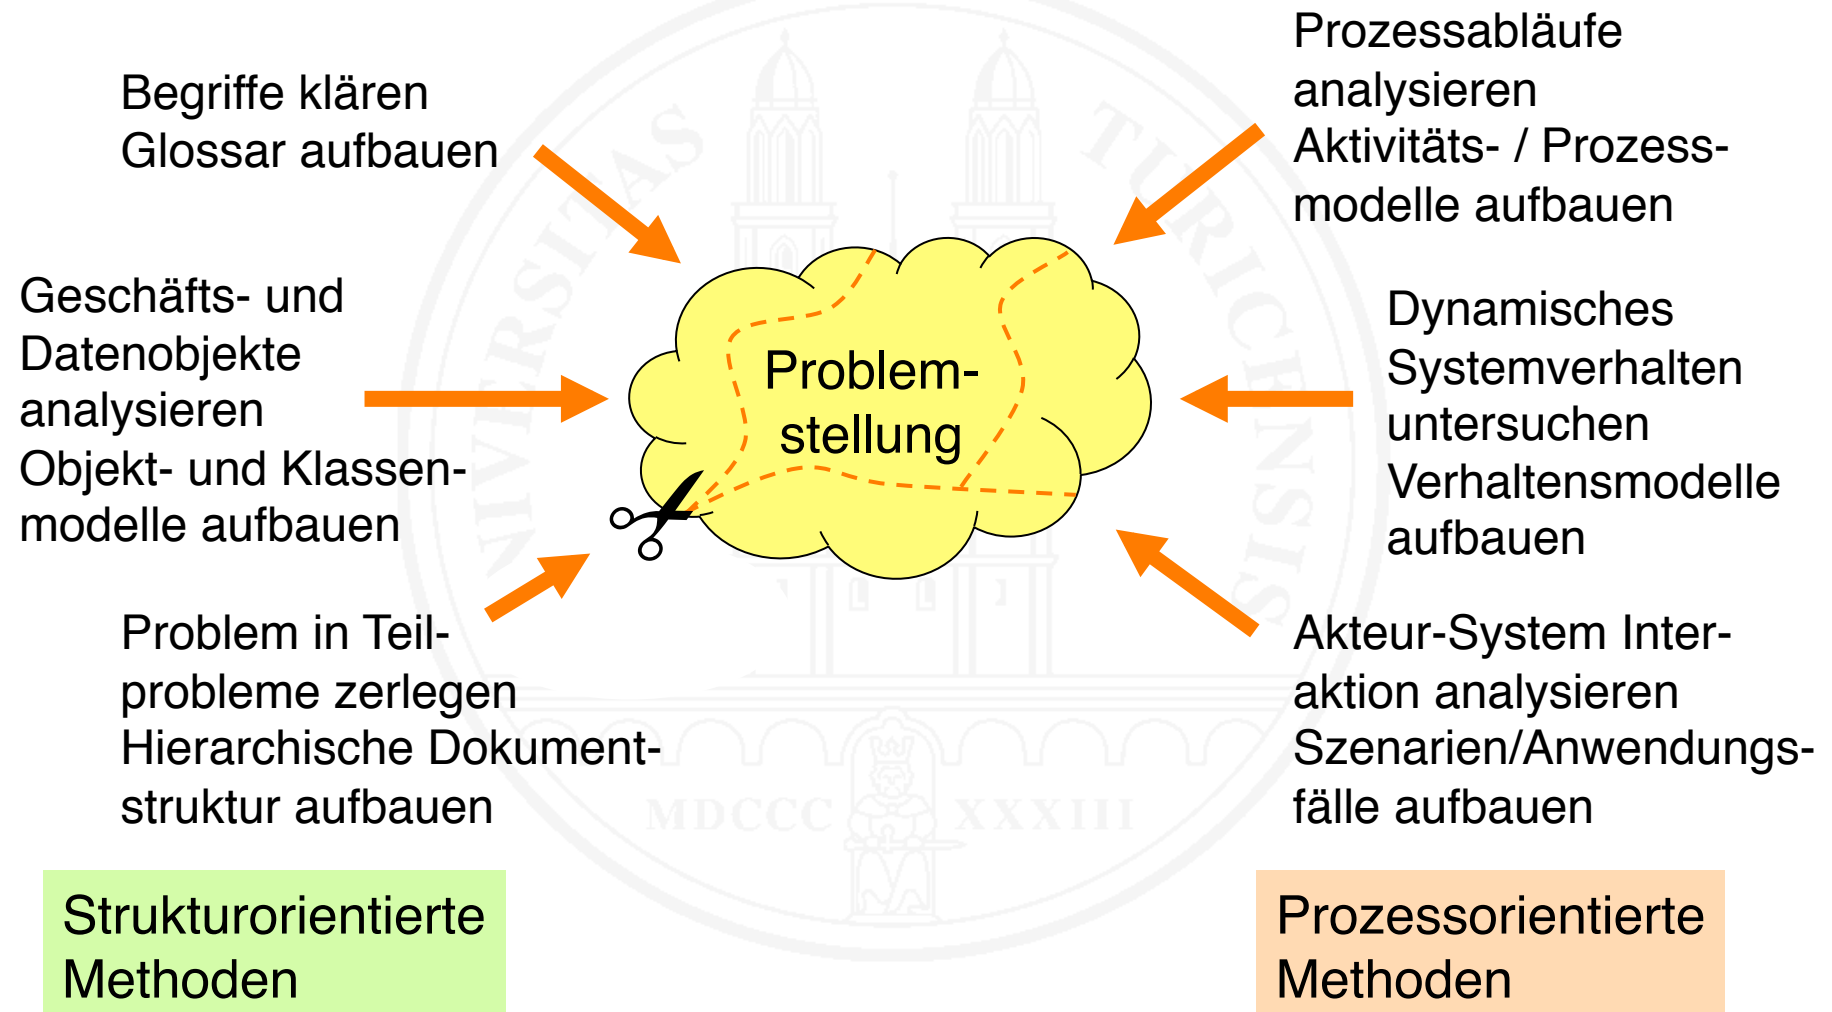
Begriffe klären
Glossar aufbauen

Prozessabläufe analysieren
Aktivitäts- / Prozessmodelle aufbauen

Geschäfts- und Datenobjekte analysieren
Objekt- und Klassenmodelle aufbauen

Problemstellung

Dynamisches Systemverhalten untersuchen
Verhaltensmodelle aufbauen

Problem in Teilprobleme zerlegen
Hierarchische Dokumentstruktur aufbauen

Akteur-System Interaktion analysieren
Szenarien/Anwendungsfälle aufbauen

Strukturorientierte Methoden

Prozessorientierte Methoden

UNIVERSITAS TURICENSIS
MDCCC XXXIII